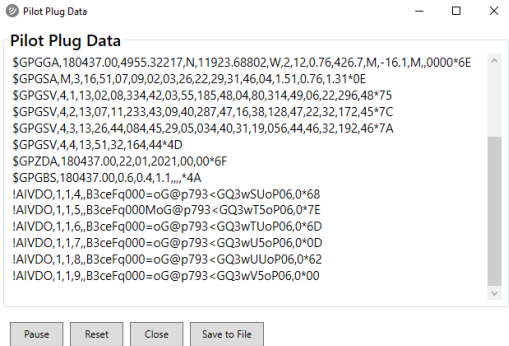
Pilot Plug Data

Pilot Plug Data

$GPGGA,180437.00,4955.32217,N,11923.68802,W,2,12,0.76,426.7,M,-16.1,M,,0000*6E
$GPGSA,M,3,16,51,07,09,02,03,26,22,29,31,46,04,1.51,0.76,1.31*0E
$GPGSV,4,1,13,02,08,334,42,03,55,185,48,04,80,314,49,06,22,296,48*75
$GPGSV,4,2,13,07,11,233,43,09,40,287,47,16,38,128,47,22,32,172,45*7C
$GPGSV,4,3,13,26,44,084,45,29,05,034,40,31,19,056,44,46,32,192,46*7A
$GPGSV,4,4,13,51,32,164,44*4D
$GPZDA,180437.00,22,01,2021,00,00*6F
$GPGBS,180437.00,0.6,0.4,1.1,,,,*4A
!AIVDO,1,1,4,,B3ceFq000=oG@p793<GQ3wSUoP06,0*68
!AIVDO,1,1,5,,B3ceFq000MoG@p793<GQ3wT5oP06,0*7E
!AIVDO,1,1,6,,B3ceFq000=oG@p793<GQ3wTUoP06,0*6D
!AIVDO,1,1,7,,B3ceFq000=oG@p793<GQ3wU5oP06,0*0D
!AIVDO,1,1,8,,B3ceFq000=oG@p793<GQ3wUUoP06,0*62
!AIVDO,1,1,9,,B3ceFq000=oG@p793<GQ3wV5oP06,0*00

Pause Reset Close Save to File